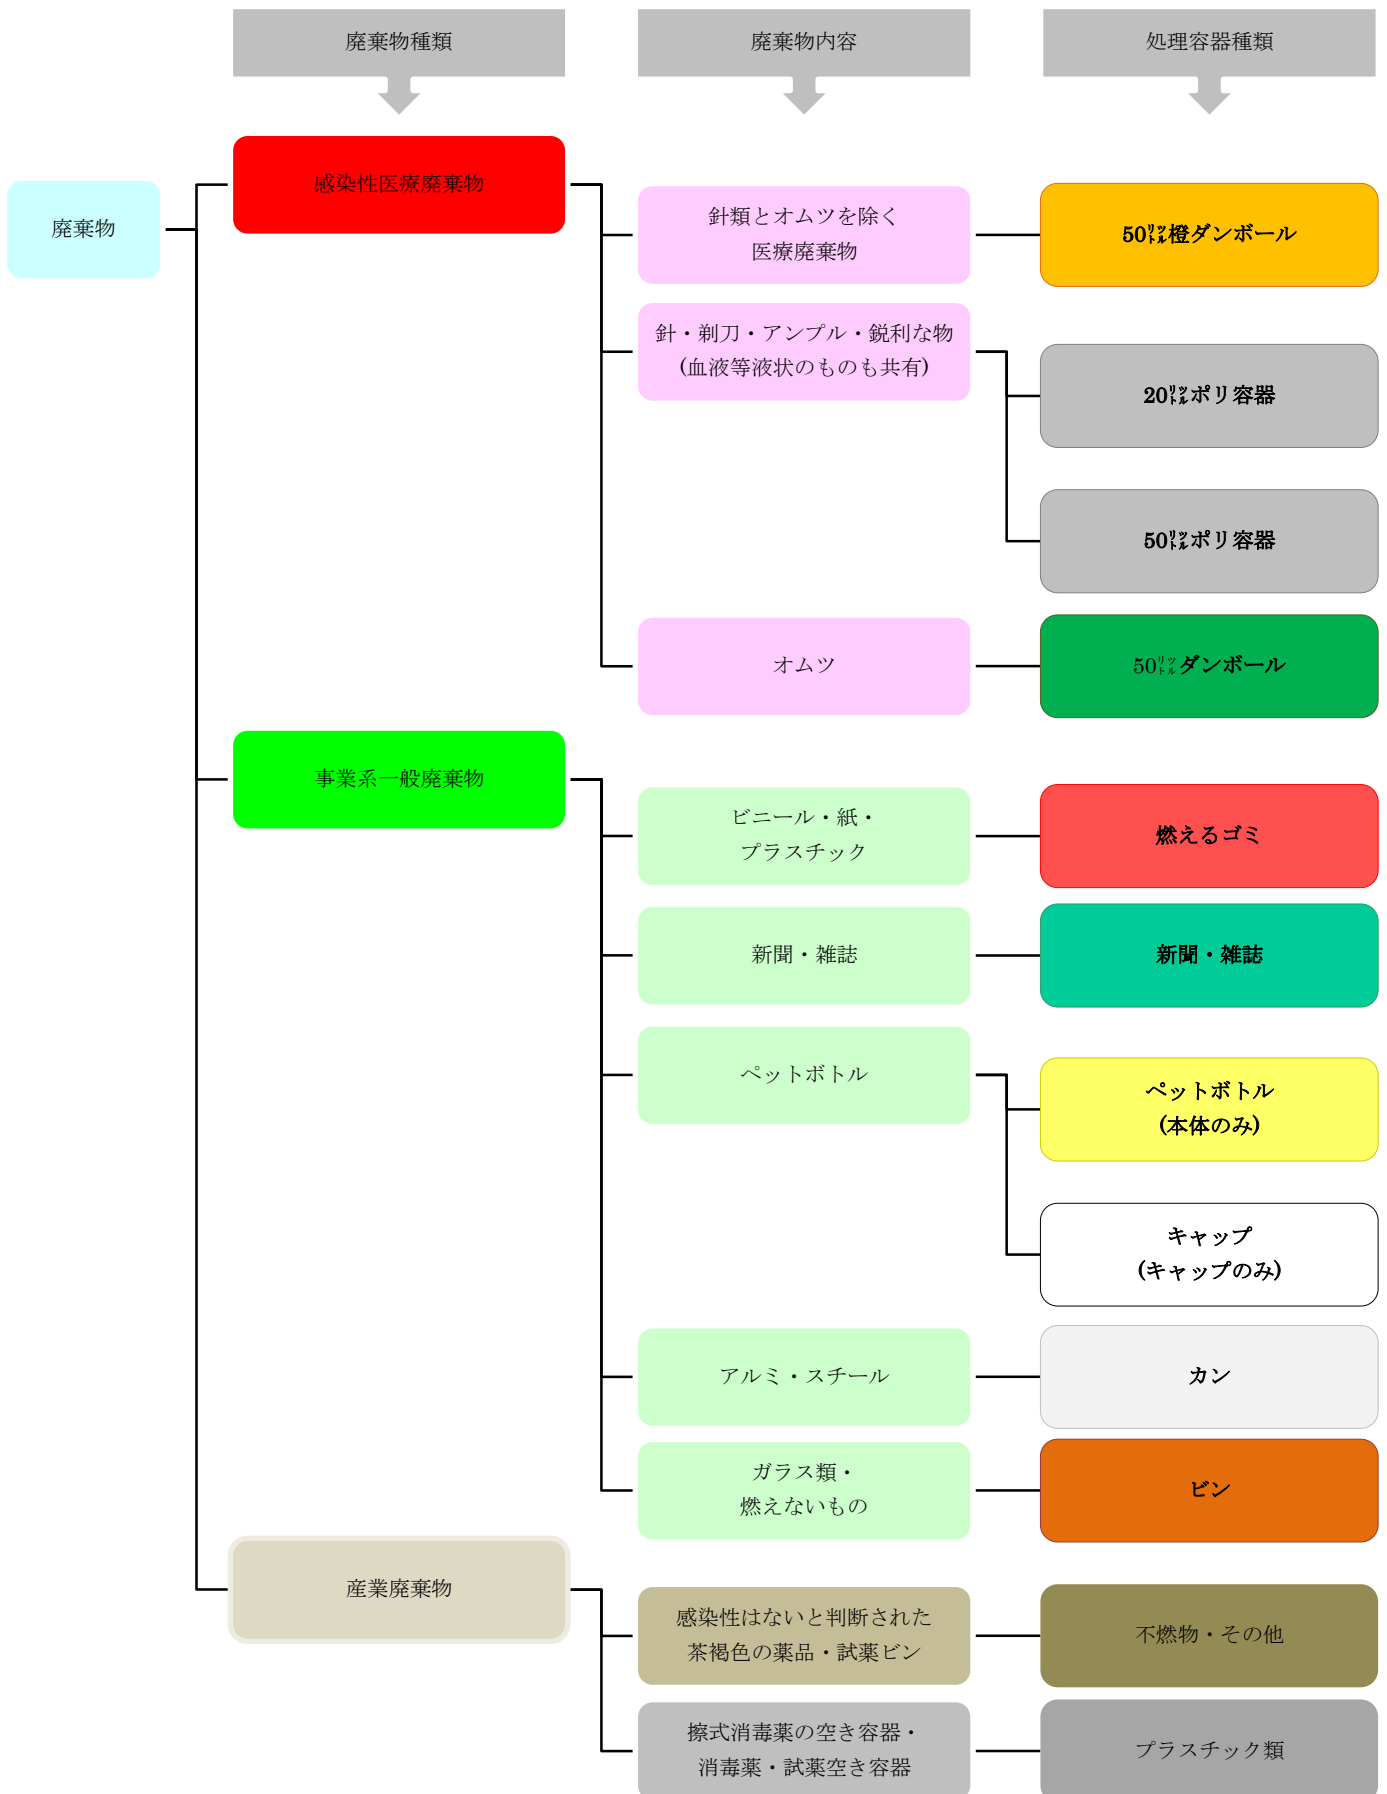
廃棄物種類

廃棄物内容

処理容器種類

廃棄物

感染性医療廃棄物

針類とオムツを除く医療廃棄物

50㍑橙ダンボール

針・剃刀・アンプル・鋭利な物（血液等液状のものも共有）

20㍑ポリ容器

50㍑ポリ容器

オムツ

50㍑ダンボール

事業系一般廃棄物

ビニール・紙・プラスチック

燃えるゴミ

新聞・雑誌

新聞・雑誌

ペットボトル

ペットボトル（本体のみ）

キャップ（キャップのみ）

アルミ・スチール

カン

ガラス類・燃えないもの

ビン

産業廃棄物

感染性はないと判断された茶褐色の薬品・試薬ビン

不燃物・その他

擦式消毒薬の空き容器・消毒薬・試薬空き容器

プラスチック類